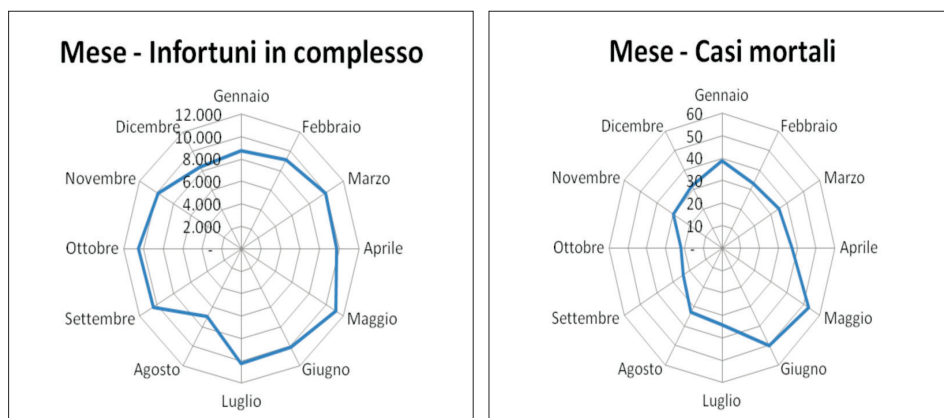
Mese - Infortuni in complesso

Gennaio
Febbraio
Marzo
Aprile
Maggio
Giugno
Luglio
Agosto
Settembre
Ottobre
Novembre
Dicembre

12.000
10.000
8.000
6.000
4.000
2.000
-

Mese - Casi mortali

Gennaio
Febbraio
Marzo
Aprile
Maggio
Giugno
Luglio
Agosto
Settembre
Ottobre
Novembre
Dicembre

60
50
40
30
20
10
-